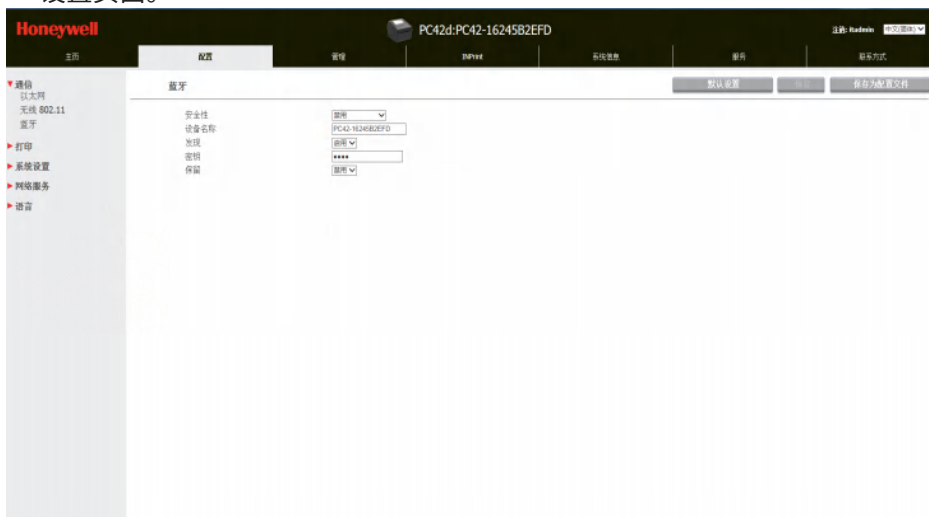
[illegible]

Honeywell

PC42d:PC42-16245B2EFD

注销: itadmin 中文(简体)

主页 配置 管理 INPrint 系统信息 服务 联系方式

▼通信
以太网
无线 802.11
蓝牙

▶打印

▶系统设置

▶网络服务

▶语言

蓝牙

默认设置 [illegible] 保存为配置文件

安全性 禁用
设备名称 PC42-16245B2EFD
发现 启用
密钥 ••••
保留 禁用